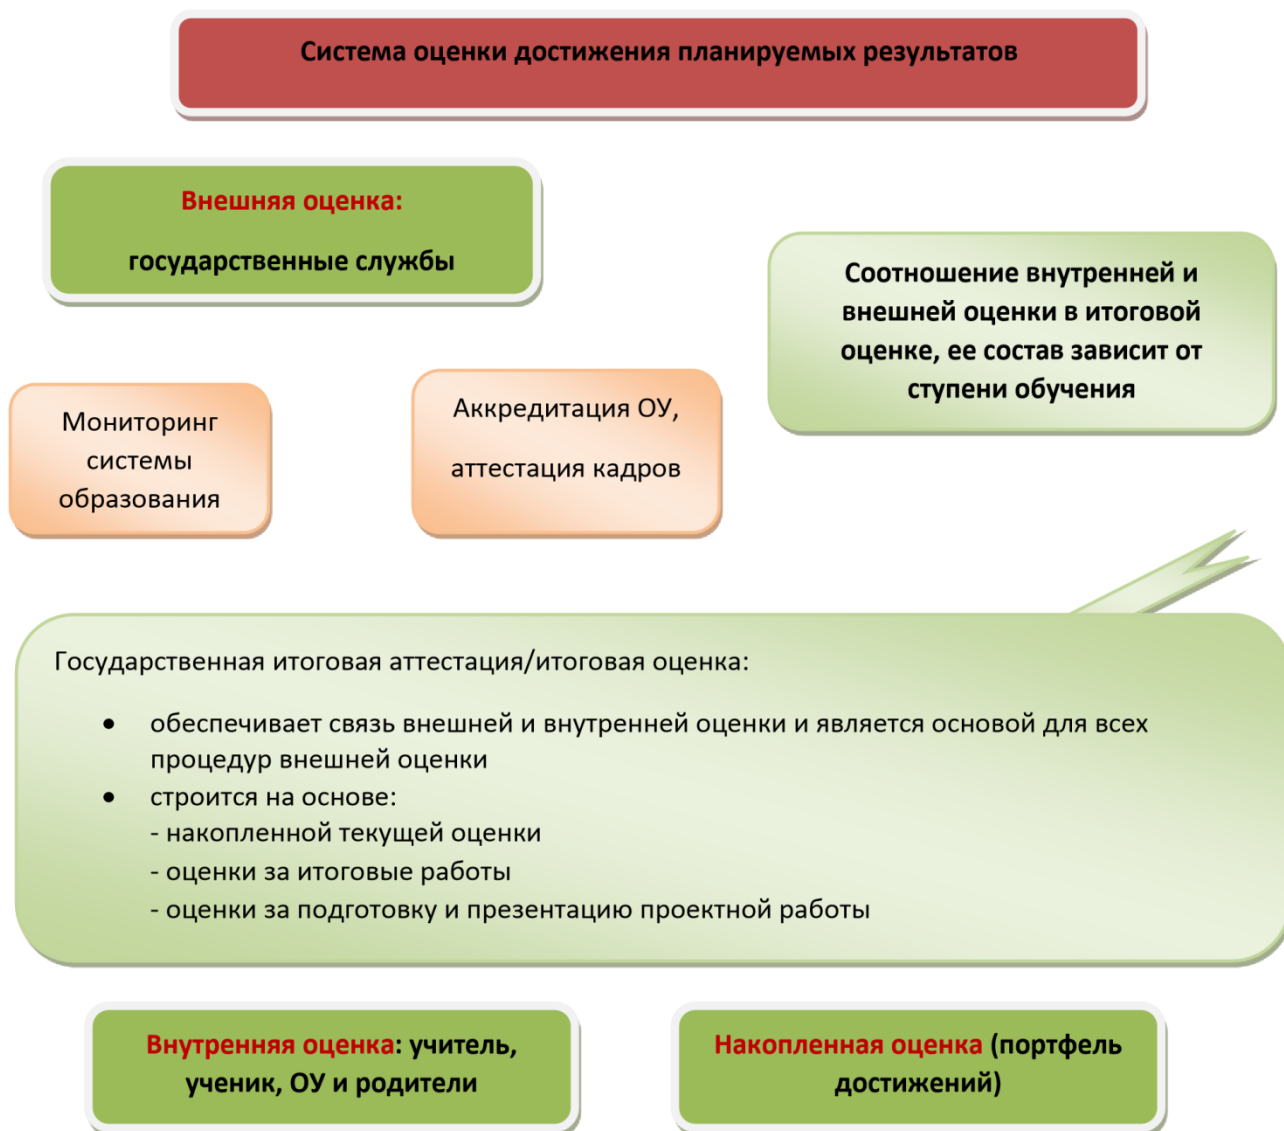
Система оценки достижения планируемых результатов

Внешняя оценка:

государственные службы

Соотношение внутренней и внешней оценки в итоговой оценке, ее состав зависит от ступени обучения

Мониторинг системы образования

Аккредитация ОУ,

аттестация кадров

Государственная итоговая аттестация/итоговая оценка:

- обеспечивает связь внешней и внутренней оценки и является основой для всех процедур внешней оценки
- строится на основе:
- накопленной текущей оценки
- оценки за итоговые работы
- оценки за подготовку и презентацию проектной работы

Внутренняя оценка: учитель, ученик, ОУ и родители

Накопленная оценка (портфель достижений)